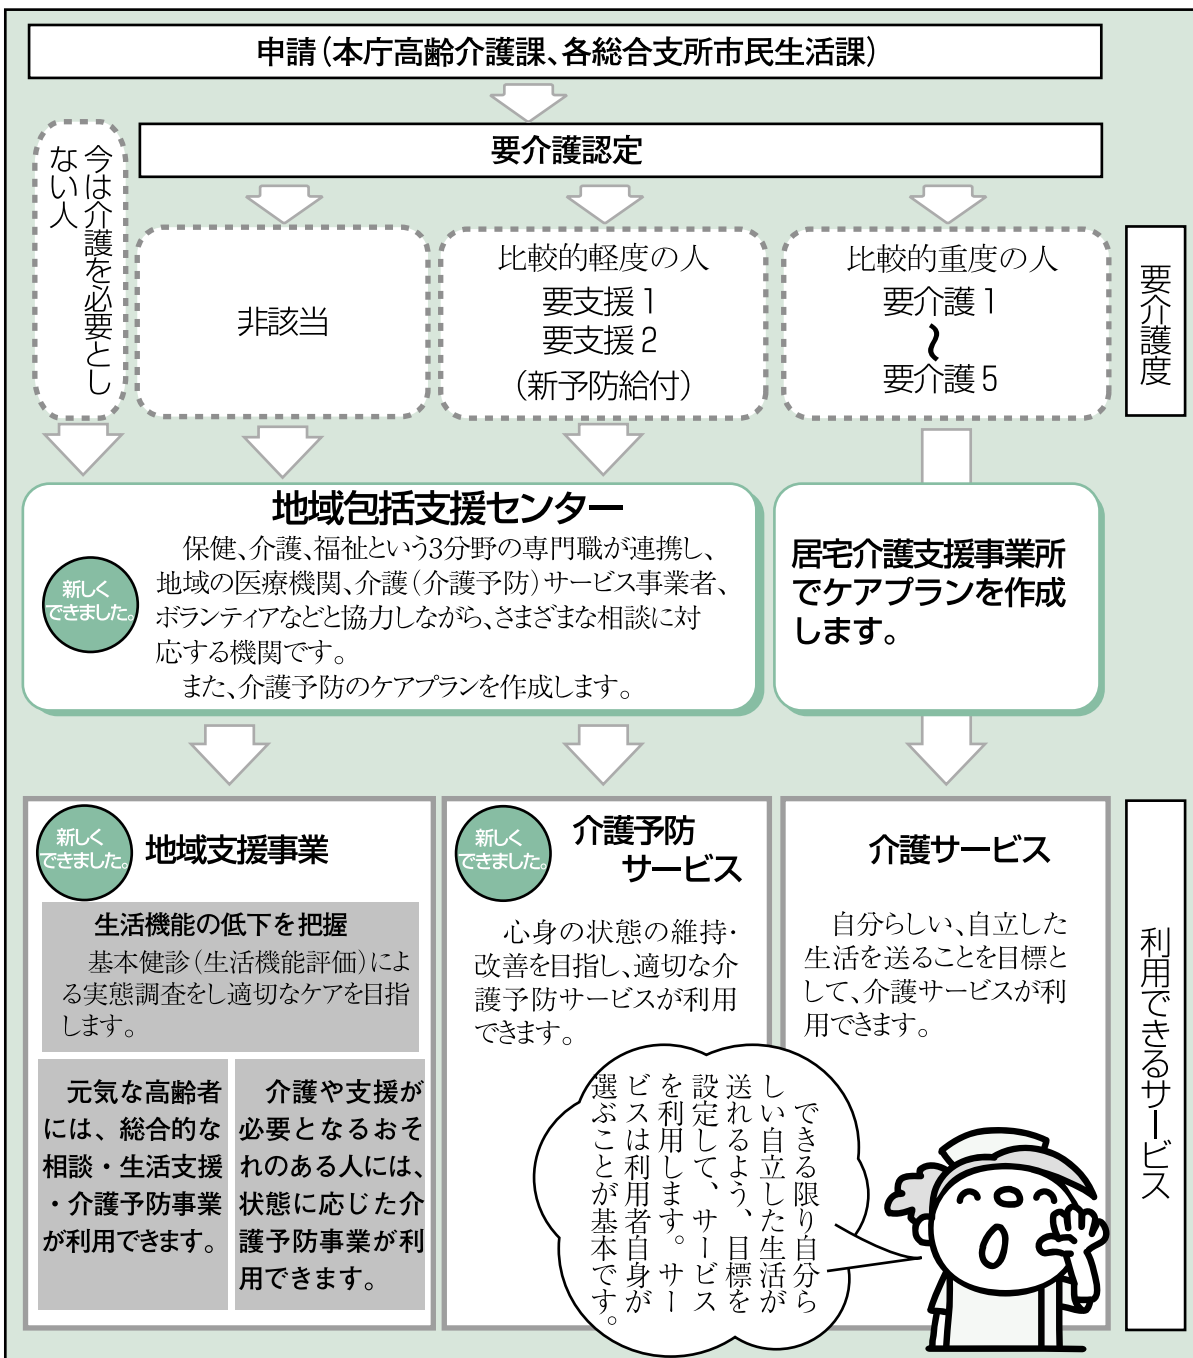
申請（本庁高齢介護課、各総合支所市民生活課）

要介護認定

今は介護を必要としない人

非該当

比較的軽度の人
要支援１
要支援２
（新予防給付）

比較的重度の人
要介護１
～
要介護５

要介護度

地域包括支援センター

新しくできました。

保健、介護、福祉という3分野の専門職が連携し、地域の医療機関、介護（介護予防）サービス事業者、ボランティアなどと協力しながら、さまざまな相談に対応する機関です。
また、介護予防のケアプランを作成します。

居宅介護支援事業所でケアプランを作成します。

新しくできました。
地域支援事業

生活機能の低下を把握
基本健診（生活機能評価）による実態調査をし適切なケアを目指します。

元気な高齢者には、総合的な相談・生活支援・介護予防事業が利用できます。

介護や支援が必要となるおそれのある人には、状態に応じた介護予防事業が利用できます。

新しくできました。
介護予防サービス

心身の状態の維持・改善を目指し、適切な介護予防サービスが利用できます。

介護サービス

自分らしい、自立した生活を送ることを目標として、介護サービスが利用できます。

できる限り自分らしい自立した生活が送れるよう、目標を設定して、サービスを利用します。サービスは利用者自身が選ぶことが基本です。

利用できるサービス